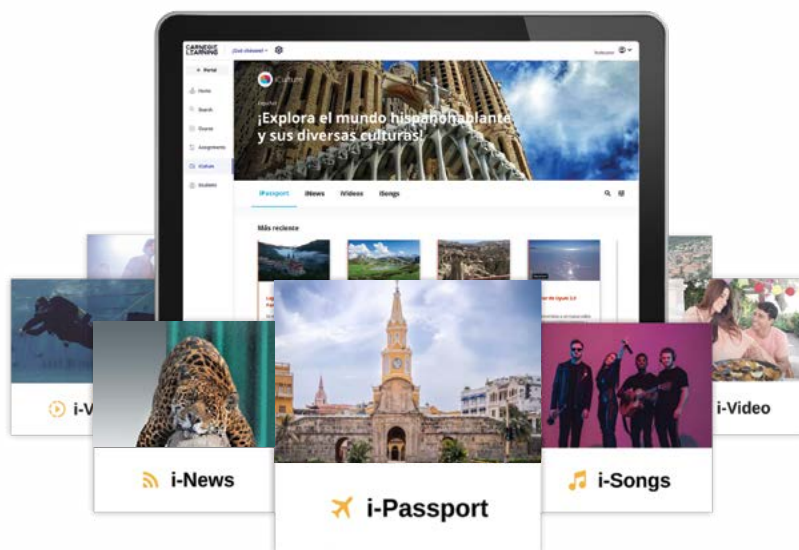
CARNEGIE LEARNING

+ Portal

Home

Search

Course

Assignments

iCulture

Students

iCulture

Español

¡Explora el mundo hispanohablante y sus diversas culturas!

iPassport iNews iVideos iSongs

Más reciente

i-V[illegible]

i-Video

i-News

i-Passport

i-Songs